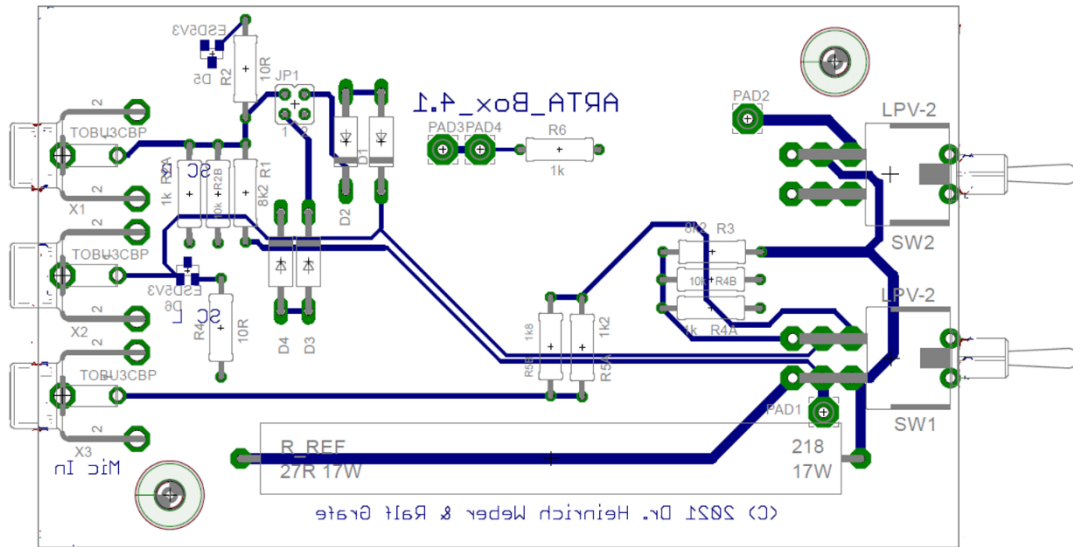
ESD5V3
D5
R2
10R
JP1
1
3
ARTA_Box_4.1
PAD2
LPV-2
PAD3
PAD4
R6
1k
2
TOBU3CBP
SC R
R4A
R2B
R1
1k
10k
8k2
X1
D2
SW2
2
TOBU3CBP
8k2
R3
ESD5V3
D6
10R
R4B
1k
R4A
LPV-2
SC L
R4C
10R
D4
D3
1k8
1k2
X2
R5B
R5A
2
TOBU3CBP
PAD1
X3
SW1
Mic In
R_REF
27R 17W
218
17W
(C) 2021 Dr. Heinrich Weber & Ralf Grafe